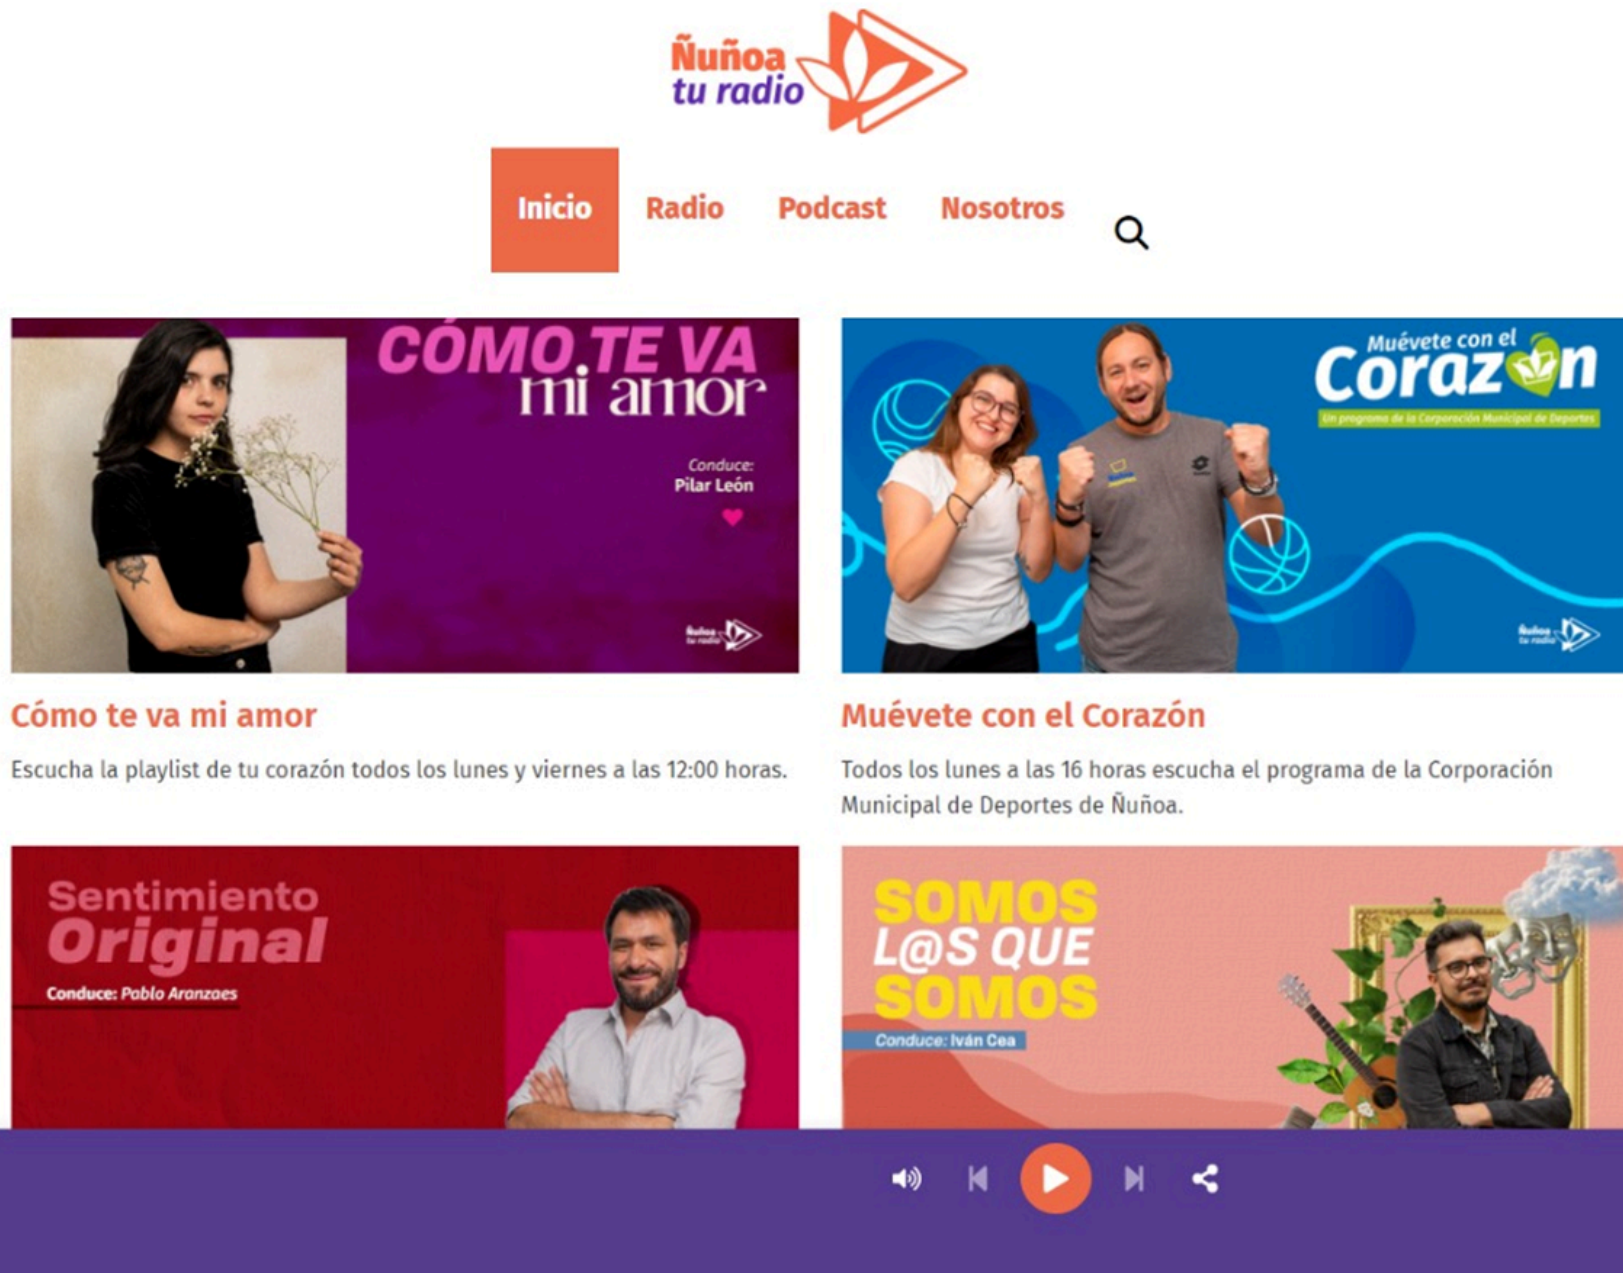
Ñuñoa tu radio

Inicio Radio Podcast Nosotros

CÓMO TE VA mi amor

Conduce: Pilar León

Ñuñoa tu radio

Muévete con el Corazón

Un programa de la Corporación Municipal de Deportes

Ñuñoa tu radio

Cómo te va mi amor

Escucha la playlist de tu corazón todos los lunes y viernes a las 12:00 horas.

Muévete con el Corazón

Todos los lunes a las 16 horas escucha el programa de la Corporación Municipal de Deportes de Ñuñoa.

Sentimiento Original

Conduce: Pablo Aranzaes

SOMOS L@S QUE SOMOS

Conduce: Iván Cea